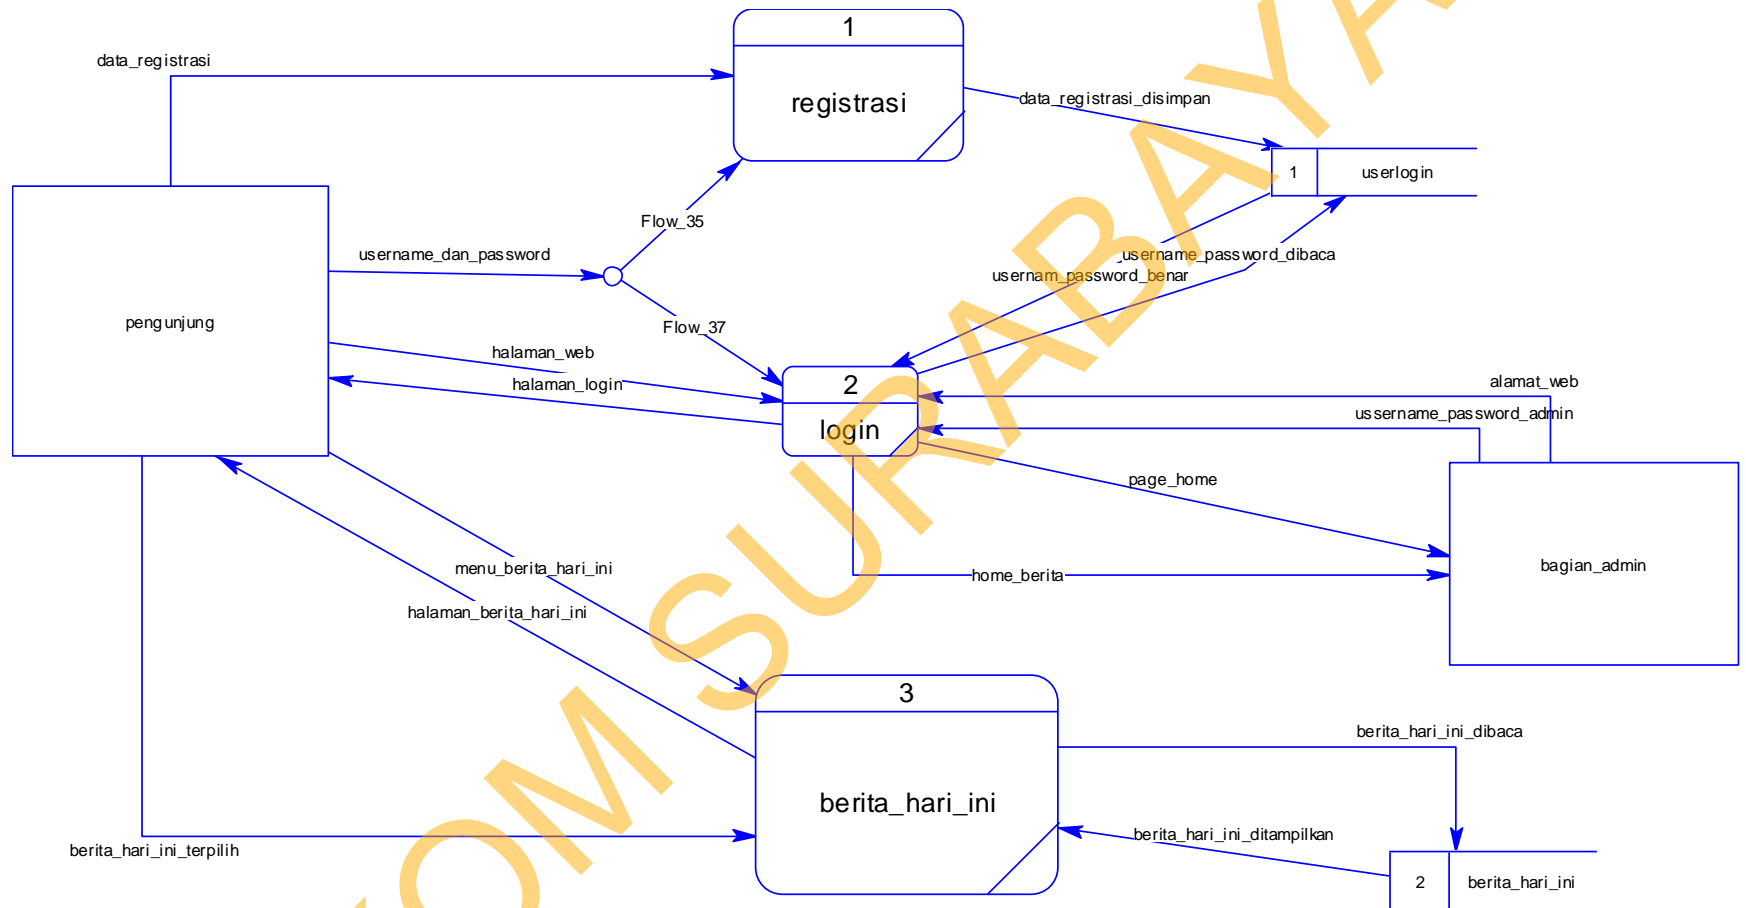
data_registrasi

1

registrasi

data_registrasi_disimpan

1 userlogin

pengunjung

username_dan_password

Flow_35

Flow_37

usernam_password_benar

username_password_dibaca

halaman_web

halaman_login

2

login

alamat_web

ussername_password_admin

page_home

bagian_admin

home_berita

menu_berita_hari_ini

halaman_berita_hari_ini

3

berita_hari_ini

berita_hari_ini_dibaca

berita_hari_ini_ditampilkan

berita_hari_ini_terpilih

2 berita_hari_ini

STIKOM SURABAYA